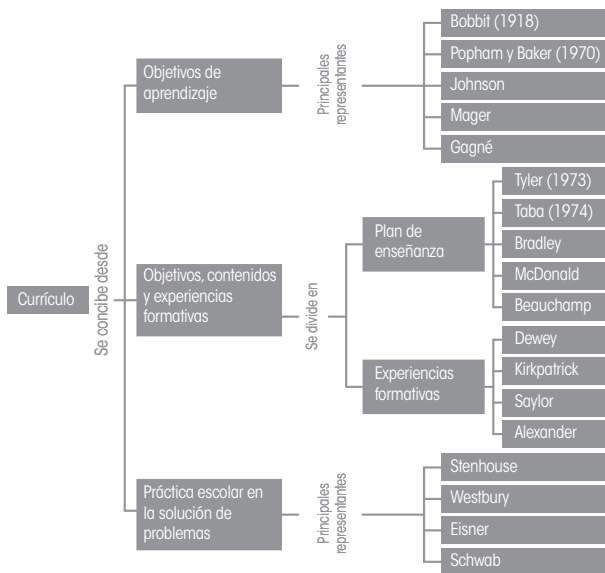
Currículo

Se concibe desde

Objetivos de aprendizaje

Principales representantes

Bobbit (1918)
Popham y Baker (1970)
Johnson
Mager
Gagné

Objetivos, contenidos y experiencias formativas

Se divide en

Plan de enseñanza

Tyler (1973)
Taba (1974)
Bradley
McDonald
Beauchamp

Experiencias formativas

Dewey
Kirkpatrick
Saylor
Alexander

Práctica escolar en la solución de problemas

Principales representantes

Stenhouse
Westbury
Eisner
Schwab